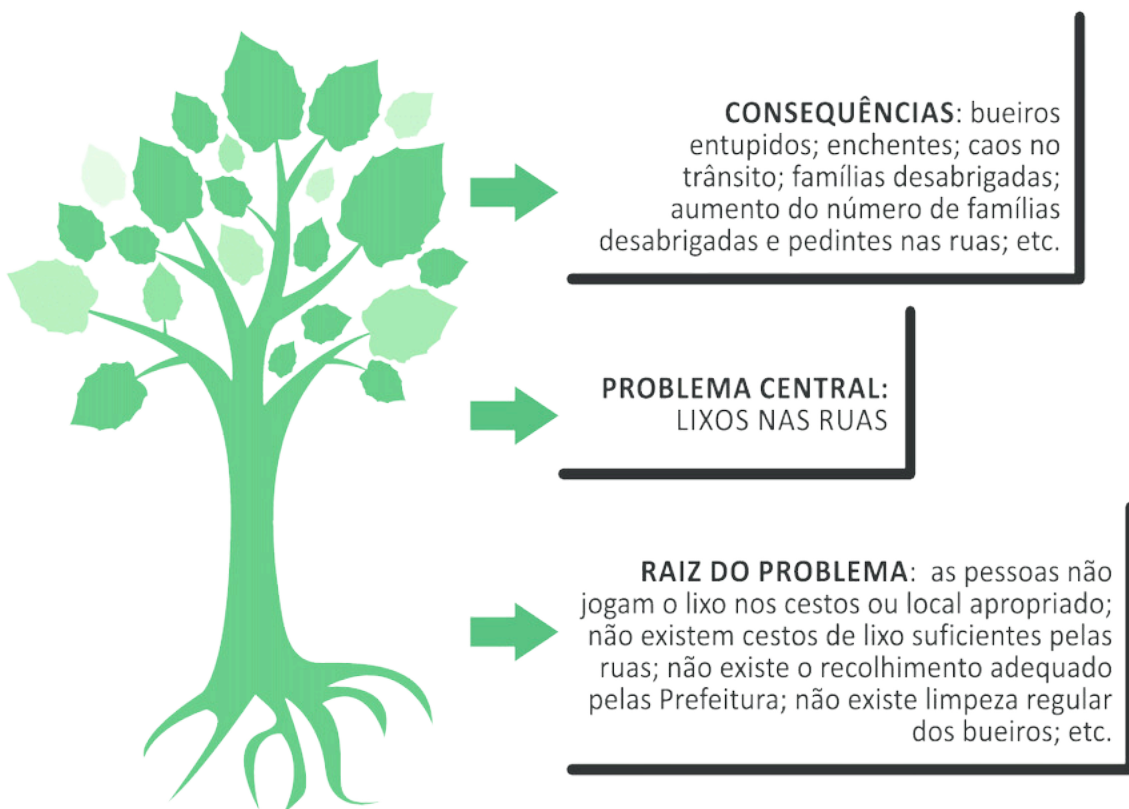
CONSEQUÊNCIAS: bueiros entupidos; enchentes; caos no trânsito; famílias desabrigadas; aumento do número de famílias desabrigadas e pedintes nas ruas; etc.

PROBLEMA CENTRAL:
LIXOS NAS RUAS

RAIZ DO PROBLEMA: as pessoas não jogam o lixo nos cestos ou local apropriado; não existem cestos de lixo suficientes pelas ruas; não existe o recolhimento adequado pelas Prefeitura; não existe limpeza regular dos bueiros; etc.